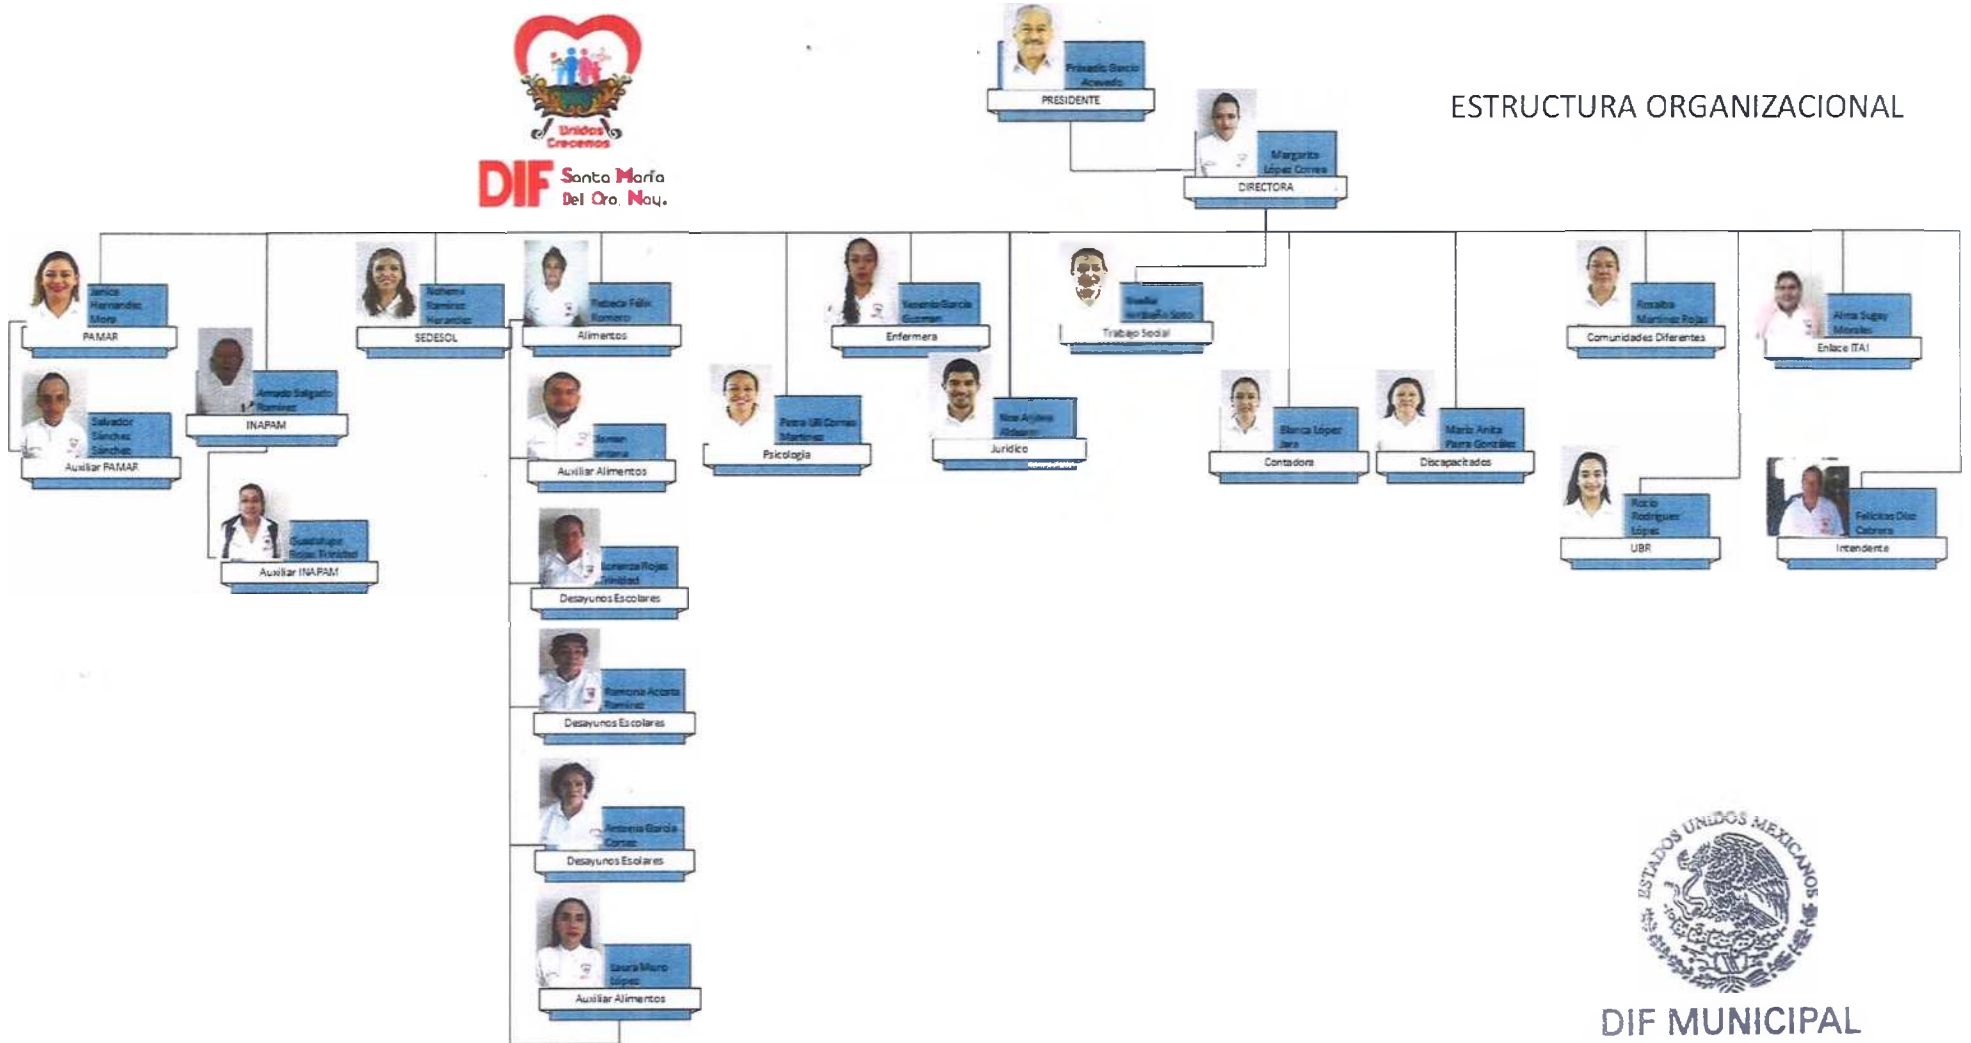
Unidos Crecemos
DIF Santa María Del Oro, Nay.

ESTRUCTURA ORGANIZACIONAL

Primalio García Acevedo
PRESIDENTE

Margarita López Correa
DIRECTORA

Janice Hernández Mora
PAMAR

Salvador Sánchez Sánchez
Auxiliar PAMAR

Amado Salgado Ramírez
INAPAM

Guadalupe Rojas Trinidad
Auxiliar INAPAM

Nohemí Ramírez Herandez
SEDESOL

Rebeca Félix Romero
Alimentos

Damian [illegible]
Auxiliar Alimentos

Lorenza Rojas Trinidad
Desayunos Escolares

Ramona Acosta Ramírez
Desayunos Escolares

Antonia García Cortez
Desayunos Escolares

Laura Muro López
Auxiliar Alimentos

Petra Ulí Correa Martínez
Psicología

Yesenia García Guzman
Enfermera

Noe Arjona Aldama
Juridico

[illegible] Soto
Trabajo Social

Blanca López Jara
Contadora

María Anita Parra González
Discapacitados

Rosalba Martínez Rojas
Comunidades Diferentes

Rocío Rodríguez López
UBR

Alma Sugey Morales
Enlace ITAI

Felicitas Díaz Cabrera
Intendente

ESTADOS UNIDOS MEXICANOS
DIF MUNICIPAL